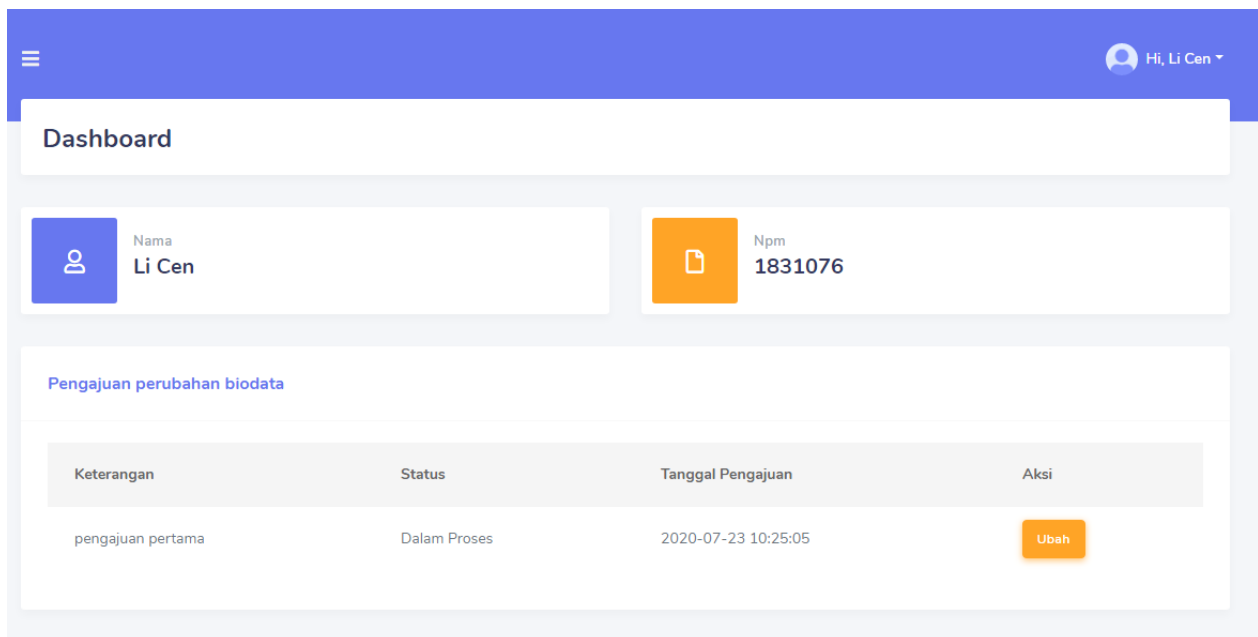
Hi, Li Cen

Dashboard

Nama
Li Cen

Npm
1831076

Pengajuan perubahan biodata

| Keterangan | Status | Tanggal Pengajuan | Aksi |
|---|---|---|---|
| pengajuan pertama | Dalam Proses | 2020-07-23 10:25:05 | Ubah |